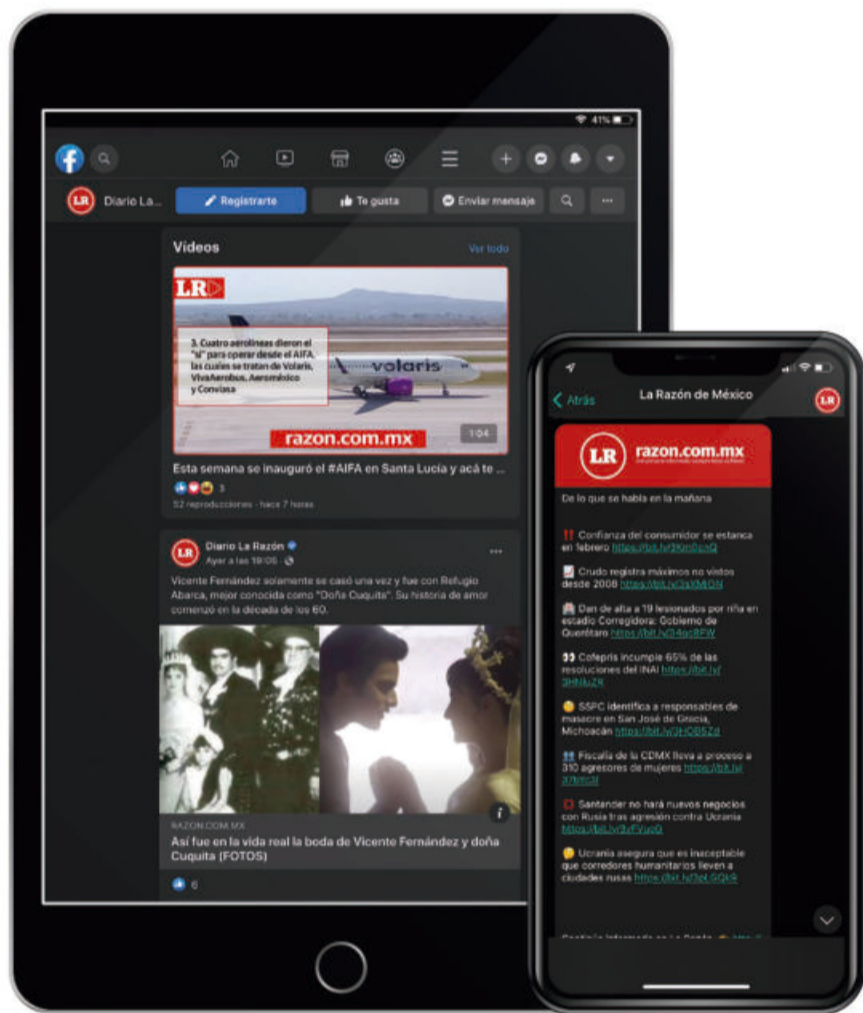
41%

Diario La...
Registrarte
Te gusta
Enviar mensaje

Videos
Ver todo

LR

3. Cuatro aerolíneas dieron el "sí" para operar desde el AIFA, las cuales se tratan de Volaris, VivaAerobus, Aeroméxico y Conviasa

volaris

razon.com.mx
1:04

Esta semana se inauguró el #AIFA en Santa Lucía y acá te ...
3
52 reproducciones · hace 7 horas

Diario La Razón
Ayer a las 19:06

Vicente Fernández solamente se casó una vez y fue con Refugio Abarca, mejor conocida como "Doña Cuquita". Su historia de amor comenzó en la década de los 60.

RAZON.COM.MX
Así fue en la vida real la boda de Vicente Fernández y doña Cuquita (FOTOS)
6

Atrás
La Razón de México

LR razon.com.mx

De lo que se habla en la mañana

Confianza del consumidor se estanca en febrero https://bit.ly/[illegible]

Crudo registra máximos no vistos desde 2008 https://bit.ly/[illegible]

Dan de alta a 19 lesionados por riña en estadio Corregidora: Gobierno de Querétaro https://bit.ly/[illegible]

Cofepris incumple 65% de las resoluciones del INAI https://bit.ly/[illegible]

SSPC identifica a responsables de masacre en San José de Gracia, Michoacán https://bit.ly/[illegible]

Fiscalía de la CDMX lleva a proceso a 310 agresores de mujeres https://bit.ly/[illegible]

Santander no hará nuevos negocios con Rusia tras agresión contra Ucrania https://bit.ly/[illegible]

Ucrania asegura que es inaceptable que corredores humanitarios lleven a ciudades rusas https://bit.ly/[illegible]

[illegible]